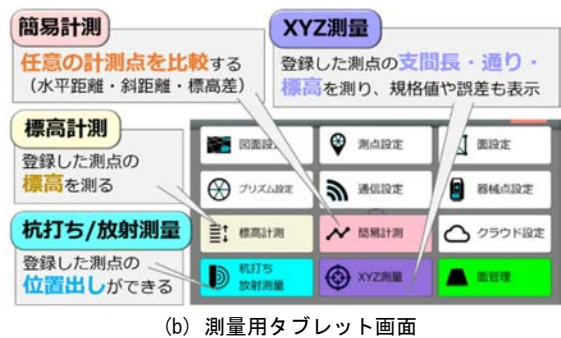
簡易計測

任意の計測点を比較する（水平距離・斜距離・標高差）

XYZ測量

登録した測点の支間長・通り・標高を測り、規格値や誤差も表示

標高計測

登録した測点の標高を測る

杭打ち/放射測量

登録した測点の位置出しができる

図面設定

測点設定

面設定

プリズム設定

通信設定

器械点設定

標高計測

簡易計測

クラウド設定

杭打ち 放射測量

XYZ測量

面管理

(b) 測量用タブレット画面